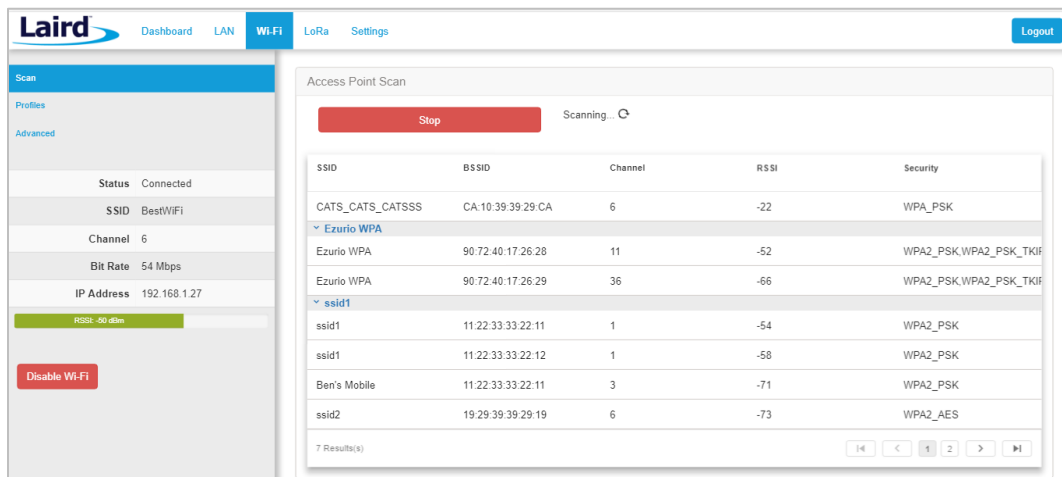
Laird Dashboard LAN Wi-Fi LoRa Settings Logout

Scan
Profiles
Advanced

| | |
|---|---|
| Status | Connected |
| SSID | BestWiFi |
| Channel | 6 |
| Bit Rate | 54 Mbps |
| IP Address | 192.168.1.27 |

RSSI: -60 dBm

Disable Wi-Fi

Access Point Scan

Stop

Scanning...

| SSID | BSSID | Channel | RSSI | Security |
|---|---|---|---|---|
| CATS_CATS_CATSSS | CA:10:39:39:29:CA | 6 | -22 | WPA_PSK |
| ˅ Ezurio WPA | | | | |
| Ezurio WPA | 90:72:40:17:26:28 | 11 | -52 | WPA2_PSK,WPA2_PSK_TKIP |
| Ezurio WPA | 90:72:40:17:26:29 | 36 | -66 | WPA2_PSK,WPA2_PSK_TKIP |
| ˅ ssid1 | | | | |
| ssid1 | 11:22:33:33:22:11 | 1 | -54 | WPA2_PSK |
| ssid1 | 11:22:33:33:22:12 | 1 | -58 | WPA2_PSK |
| Ben's Mobile | 11:22:33:33:22:11 | 3 | -71 | WPA2_PSK |
| ssid2 | 19:29:39:39:29:19 | 6 | -73 | WPA2_AES |

7 Results(s)

1 2